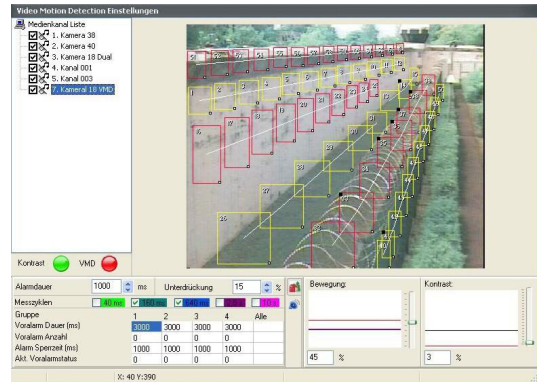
Video Motion Detection Einstellungen

Medienkanal Liste
1. Kamera 38
2. Kamera 40
3. Kamera 18 Dual
4. Kanal 001
5. Kanal 003
7. Kamera 18 VMD

Kontrast VMD

Alarmdauer 1000 ms Unterdrückung 15 %
Messzyklen 40 ms 160 ms 640 ms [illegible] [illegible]

| Gruppe | 1 | 2 | 3 | 4 | Alle |
|---|---|---|---|---|---|
| Voralarm Dauer (ms) | 3000 | 3000 | 3000 | 3000 | |
| Voralarm Anzahl | 0 | 0 | 0 | 0 | |
| Alarm Sperrzeit (ms) | 1000 | 1000 | 1000 | 1000 | |
| Akt. Voralarmstatus | 0 | 0 | 0 | 0 | |

Bewegung:
45 %

Kontrast:
3 %

X: 40 Y:390